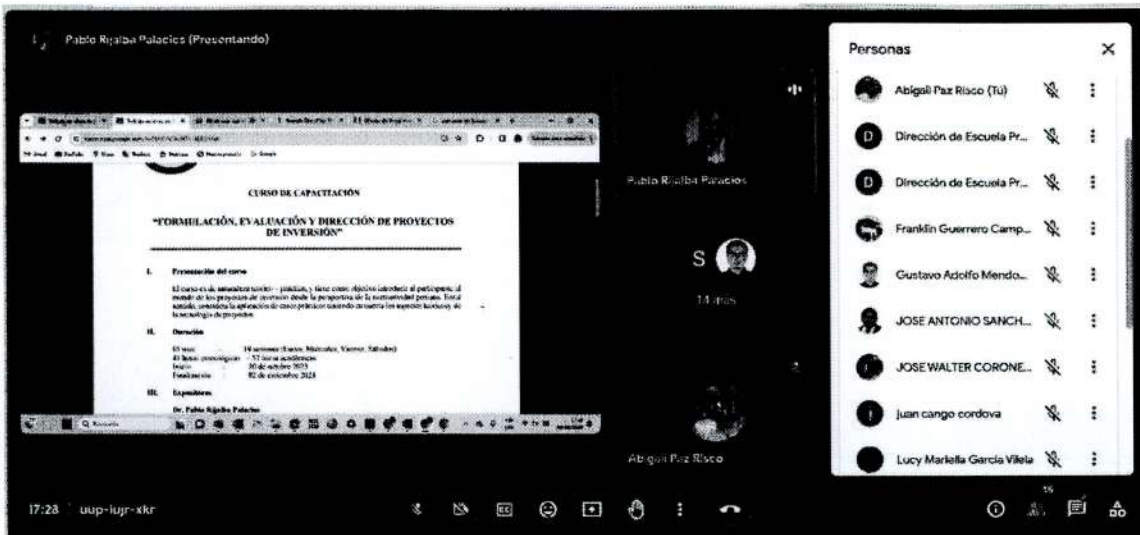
Pablo Rijalba Palacios (Presentando)

CURSO DE CAPACITACIÓN

"FORMULACIÓN, EVALUACIÓN Y DIRECCIÓN DE PROYECTOS DE INVERSIÓN"

I. Presentación del curso

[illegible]

II. Duración

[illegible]

III. Expositores

Dr. Pablo Rijalba Palacios

Pablo Rijalba Palacios

S

14 más

Abigail Paz Risco

Personas

Abigail Paz Risco (Tú)

Dirección de Escuela Pr...

Dirección de Escuela Pr...

Franklin Guerrero Camp...

Gustavo Adolfo Mendo...

JOSE ANTONIO SANCH...

JOSE WALTER CORONE...

juan cango cordova

Lucy Mariella Garcia Vilela

17:28 uup-iujr-xkr